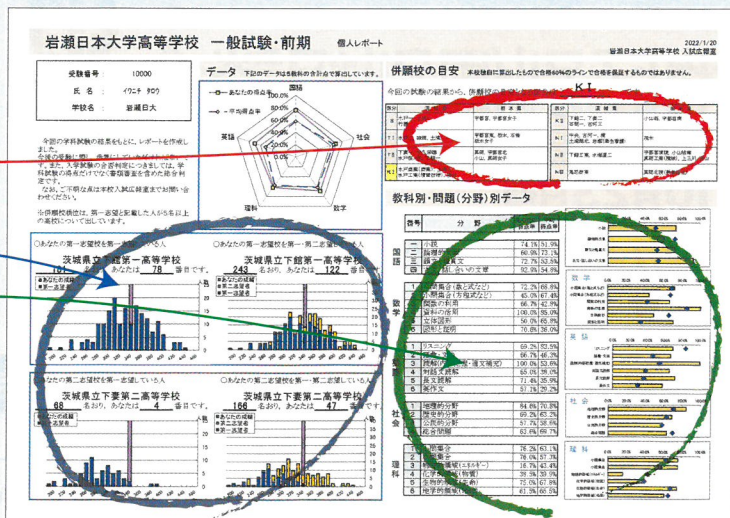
岩瀬日本大学高等学校 一般試験・前期 個人レポート

2022/1/20
岩瀬日本大学高等学校 入試広報室

受験番号 10000
氏名 イワニチ タロウ
学校名 岩瀬日大

今回の学科試験の結果をもとに、レポートを作成しました。
今後の受験に際し、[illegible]
また、入学試験の合否判定につきましては、学科試験の成績だけでなく審査書をご参考にされます。
なお、ご不明な点は本校入試広報室までお問い合わせください。

※併願校構成は、第一志望と配慮した人がいる以上の高校について記しています。

データ 下記のデータは5教科の合計点で算出しています。

あなたの得点率
平均得点率
国語
社会
数学
理科
英語
100.0%
80.0%
60.0%
40.0%
20.0%
0.0%

併願校の目安 本校模擬に算出したもので合格60%のラインで合格を掲載するものではありません

今回の試験の結果から、併願校の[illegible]

K I

| | 都 市 部 | | 県 南 部 |
|---|---|---|---|
| 土浦一 | 宇都宮、宇都宮女子 | K2 | 下館一、下妻一、土浦一 | 小山高、宇都宮南 |
| K2 | 宇都宮東、鹿沼、石橋、鹿沼女子 | K2 | 竹園、古河一、緑岡、土浦湖北、水城大宮 | 真岡 |
| K3 | 宇都宮北、宇都宮女子、小山、真岡女子 | K3 | 下館二、下妻二、土浦三、水城高 | |
| K4 | 宇都宮清陵 | | | 真岡北陵、小山北桜、真岡工業 |

○あなたの第一志望校を第一志望にしている人
茨城県立下館第一高等学校
161 名おり、あなたは 78 番目です。

○あなたの第一志望校を第一〜第二志望にしている人
茨城県立下館第一高等学校
243 名おり、あなたは 122 番目です。

○あなたの第二志望校を第一志望にしている人
茨城県立下妻第二高等学校
68 名おり、あなたは 4 番目です。

○あなたの第二志望校を第一〜第二志望にしている人
茨城県立下妻第二高等学校
164 名おり、あなたは 47 番目です。

あなたの成績
第一志望
第二志望

教科別・問題(分野)別データ

| 番号 | 分 野 | 得点率 | 平均点率 |
|---|---|---|---|
| 一 | 小説 | 74.1% | 51.9% |
| 二 | 論説文 | 60.5% | 73.1% |
| 三 | 古典・漢文 | 72.7% | 52.5% |
| 四 | 話し合いの文章 | 92.0% | 54.8% |
| 1 | 計算問題(数と式など) | 72.2% | 68.8% |
| 2 | 小問集合(方程式など) | 45.0% | 67.4% |
| 3 | 関数の利用 | 66.7% | 42.9% |
| 4 | 資料の活用 | 100.0% | 65.0% |
| 5 | 空間図形 | 50.0% | 45.8% |
| 6 | 図形と証明 | 70.8% | 36.0% |
| 1 | リスニング | 69.2% | 52.5% |
| 2 | 会話文 | 66.7% | 46.3% |
| 3 | 語形問題(並べ替え・適文補充) | 60.0% | 52.6% |
| 4 | 対話文読解 | 65.0% | 38.0% |
| 5 | 長文読解 | 71.4% | 35.9% |
| 6 | 英作文 | 37.1% | 29.2% |
| 1 | 地理的分野 | 84.6% | 70.8% |
| 2 | 歴史的分野 | 69.2% | 65.2% |
| 3 | 公民的分野 | 57.7% | 38.6% |
| 4 | 総合問題 | 63.6% | 69.7% |
| 1 | 小問集合 | 76.2% | 63.1% |
| 2 | 小問集合 | 78.0% | 57.3% |
| 3 | 物理(電気とエネルギー) | 18.7% | 43.4% |
| 4 | 化学(水溶液) | 78.0% | 69.2% |
| 5 | 生物(動物の体のつくり) | 75.6% | 67.0% |
| 6 | 地学(天気と気象) | 61.3% | 50.5% |

国語
数学
英語
社会
理科